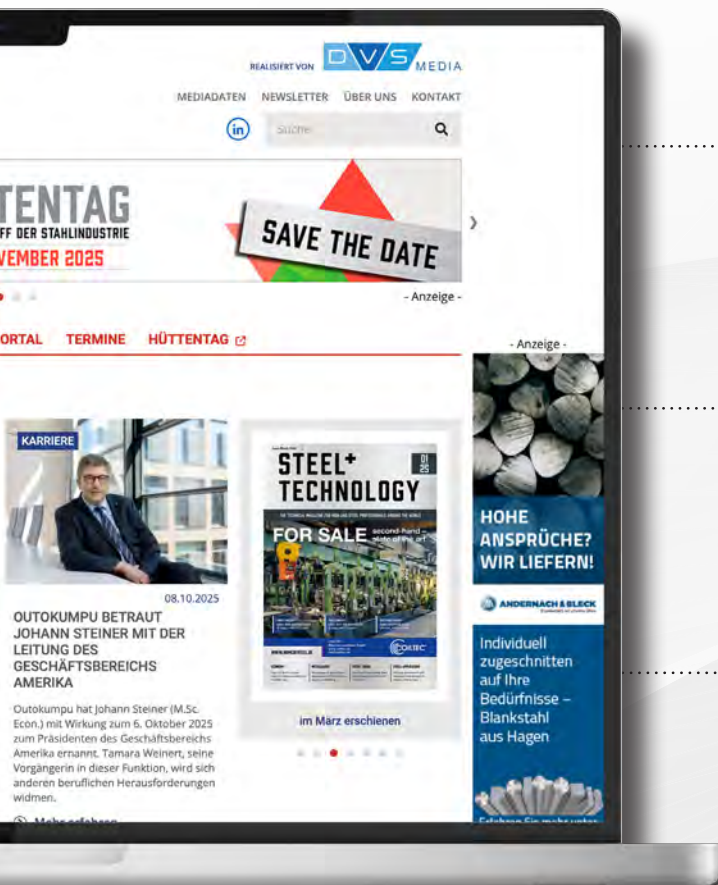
REALISIERT VON DVS MEDIA

MEDIADATEN NEWSLETTER ÜBER UNS KONTAKT

Suche

TENTAG
FF DER STAHLINDUSTRIE
VEMBER 2025

SAVE THE DATE

- Anzeige -

ORTAL TERMINE HÜTTENTAG

- Anzeige -

KARRIERE

08.10.2025

OUTOKUMPU BETRAUT JOHANN STEINER MIT DER LEITUNG DES GESCHÄFTSBEREICHS AMERIKA

Outokumpu hat Johann Steiner (M.Sc. Econ.) mit Wirkung zum 6. Oktober 2025 zum Präsidenten des Geschäftsbereichs Amerika ernannt. Tamara Weinert, seine Vorgängerin in dieser Funktion, wird sich anderen beruflichen Herausforderungen widmen.

Mehr erfahren

STEEL+ TECHNOLOGY 01 25

FOR SALE second-hand – state of the art

CORTEC

im März erschienen

HOHE ANSPRÜCHE? WIR LIEFERN!

ANDERNACH & BLECK

Individuell zugeschnitten auf Ihre Bedürfnisse – Blankstahl aus Hagen

Erfahren Sie mehr unter